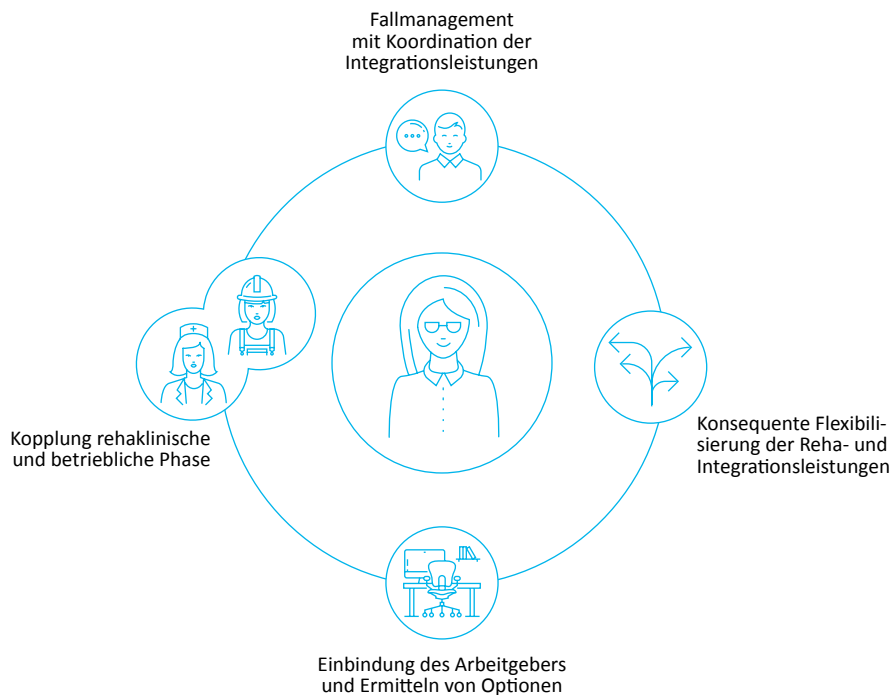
Fallmanagement mit Koordination der Integrationsleistungen

Kopplung rehaklinische und betriebliche Phase

Konsequente Flexibilisierung der Reha- und Integrationsleistungen

Einbindung des Arbeitgebers und Ermitteln von Optionen